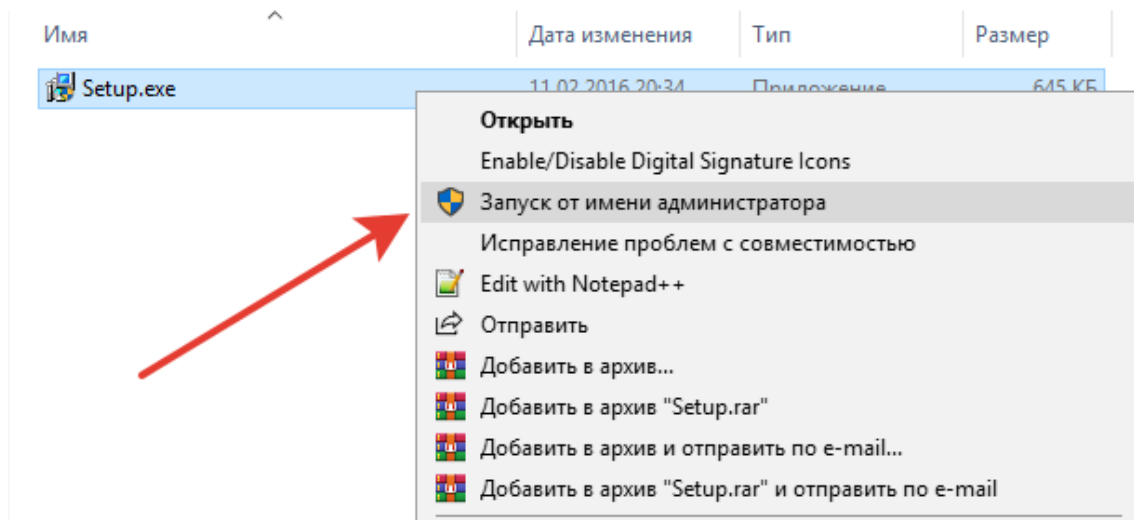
| Имя | Дата изменения | Тип | Размер |
|---|---|---|---|
| Setup.exe | 11.02.2016 20:34 | Приложение | 645 КБ |

Открыть
Enable/Disable Digital Signature Icons
Запуск от имени администратора
Исправление проблем с совместимостью
Edit with Notepad++
Отправить
Добавить в архив...
Добавить в архив "Setup.rar"
Добавить в архив и отправить по e-mail...
Добавить в архив "Setup.rar" и отправить по e-mail